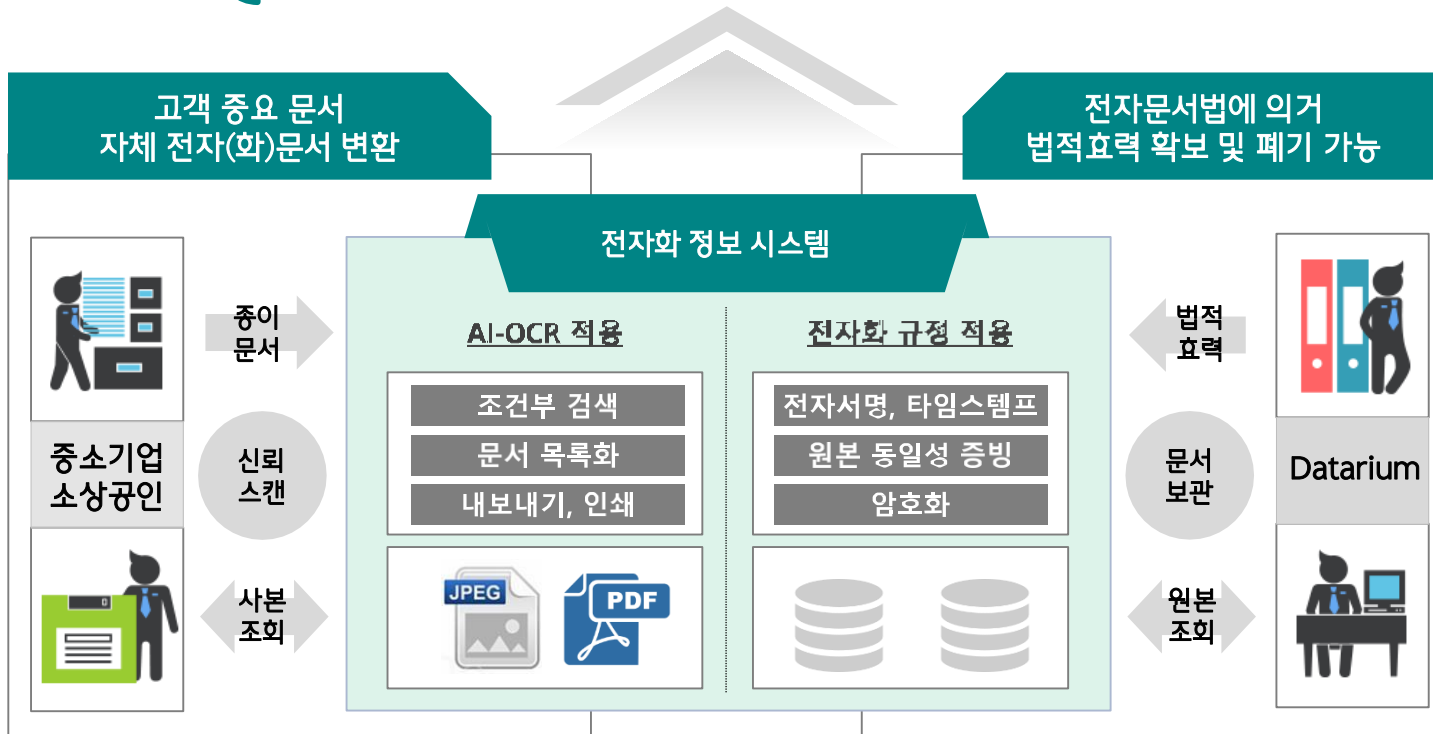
고객 중요 문서
자체 전자(화)문서 변환

전자문서법에 의거
법적효력 확보 및 폐기 가능

전자화 정보 시스템

종이
문서

AI-OCR 적용

조건부 검색
문서 목록화
내보내기, 인쇄

JPEG
PDF

전자화 규정 적용

전자서명, 타임스탬프
원본 동일성 증빙
암호화

법적
효력

중소기업
소상공인

신뢰
스캔

사본
조회

문서
보관

Datarium

원본
조회